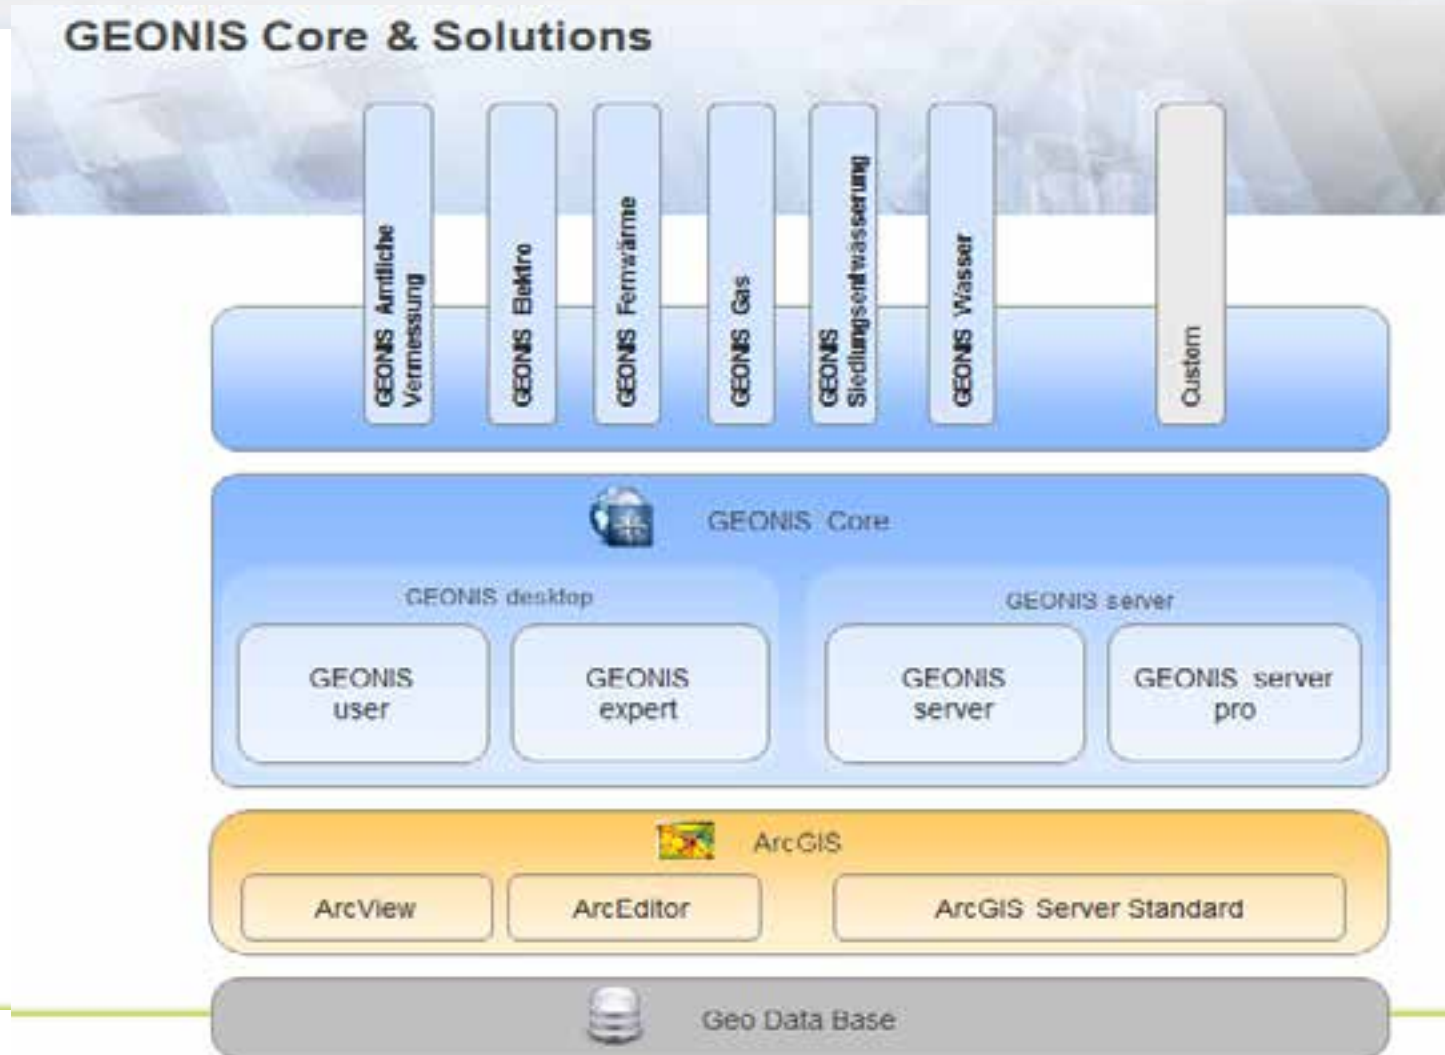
GEONIS Core & Solutions

GEONIS Amtliche Vermessung

GEONIS Elektro

GEONIS Fernwärme

GEONIS Gas

GEONIS Siedlungsentwässerung

GEONIS Wasser

Custom

GEONIS Core

GEONIS desktop

GEONIS user

GEONIS expert

GEONIS server

GEONIS server

GEONIS server pro

ArcGIS

ArcView

ArcEditor

ArcGIS Server Standard

Geo Data Base